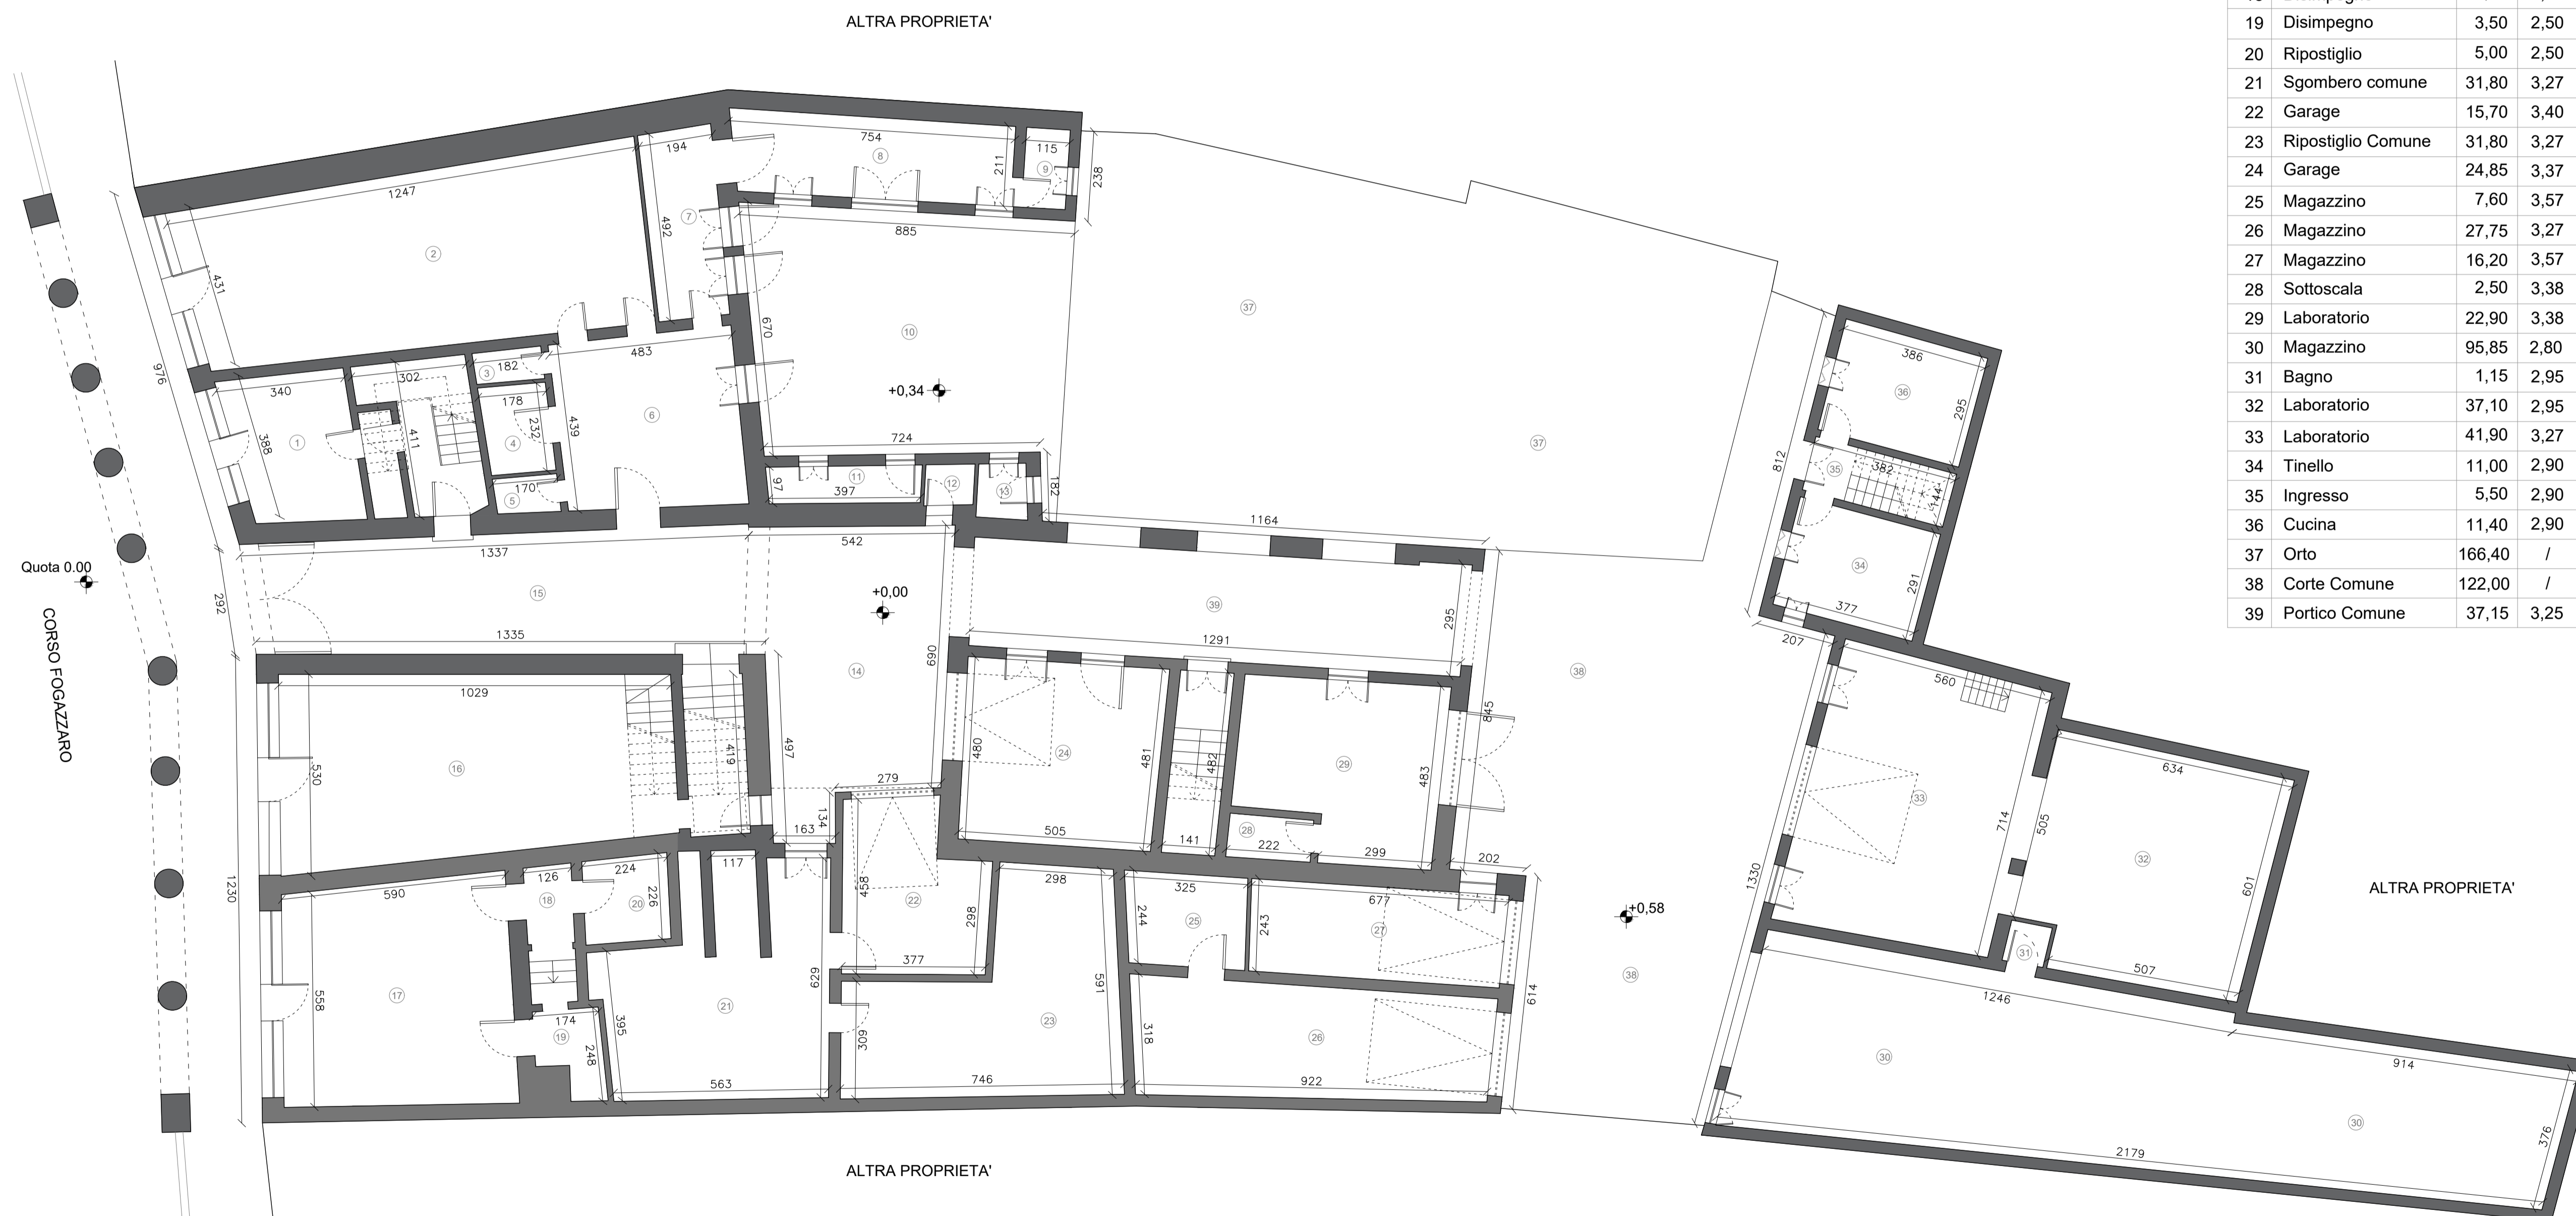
ALTRA PROPRIETA'

| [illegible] | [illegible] | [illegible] | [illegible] |
|---|---|---|---|
| 19 | Disimpegno | 3,50 | 2,50 |
| 20 | Ripostiglio | 5,00 | 2,50 |
| 21 | Sgombero comune | 31,80 | 3,27 |
| 22 | Garage | 15,70 | 3,40 |
| 23 | Ripostiglio Comune | 31,80 | 3,27 |
| 24 | Garage | 24,85 | 3,37 |
| 25 | Magazzino | 7,60 | 3,57 |
| 26 | Magazzino | 27,75 | 3,27 |
| 27 | Magazzino | 16,20 | 3,57 |
| 28 | Sottoscala | 2,50 | 3,38 |
| 29 | Laboratorio | 22,90 | 3,38 |
| 30 | Magazzino | 95,85 | 2,80 |
| 31 | Bagno | 1,15 | 2,95 |
| 32 | Laboratorio | 37,10 | 2,95 |
| 33 | Laboratorio | 41,90 | 3,27 |
| 34 | Tinello | 11,00 | 2,90 |
| 35 | Ingresso | 5,50 | 2,90 |
| 36 | Cucina | 11,40 | 2,90 |
| 37 | Orto | 166,40 | / |
| 38 | Corte Comune | 122,00 | / |
| 39 | Portico Comune | 37,15 | 3,25 |

194 754 8 115 211 9 238 1247 7 492 2 885 431 37 670 10 483 976 340 302 3 182 178 439 6 +0,34 388 1 411 4 232 724 37 97 11 397 12 13 182 5 170 1164 1337 542 812 35 382 144 386 36 295 34 291 377 207 Quota 0.00 292 15 +0,00 39 295 1335 1291 CORSO FOGAZZARO 690 14 1029 16 419 497 530 480 24 481 482 29 483 845 38 560 634 33 714 505 32 279 134 163 505 141 28 222 299 202 1230 590 126 224 117 458 22 298 325 677 18 20 226 244 25 243 27 1330 601 +0,58 ALTRA PROPRIETA' 17 558 21 395 629 377 298 23 591 614 38 31 507 174 19 248 309 318 26 1246 563 746 922 30 914 30 2179 376

ALTRA PROPRIETA'